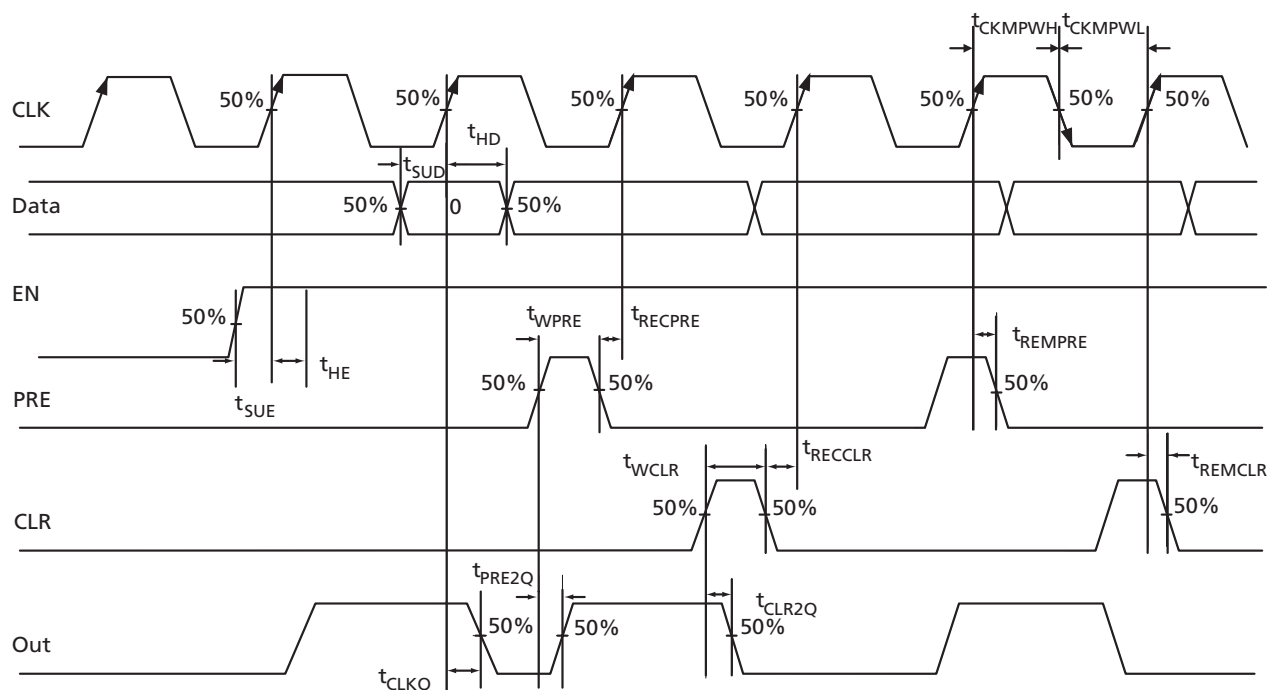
$t_{CKMPWH}$ $t_{CKMPWL}$

CLK

50% 50% 50% 50% 50% 50% 50%

$t_{HD}$

$t_{SUD}$

Data

50% 0 50%

EN

50%

$t_{WPRE}$ $t_{RECPRE}$

$t_{REMPRE}$

$t_{HE}$

PRE

50% 50% 50%

$t_{SUE}$

$t_{RECCLR}$

$t_{WCLR}$

$t_{REMCLR}$

CLR

50% 50% 50%

$t_{PRE2Q}$

$t_{CLR2Q}$

Out

50% 50% 50%

$t_{CLKO}$